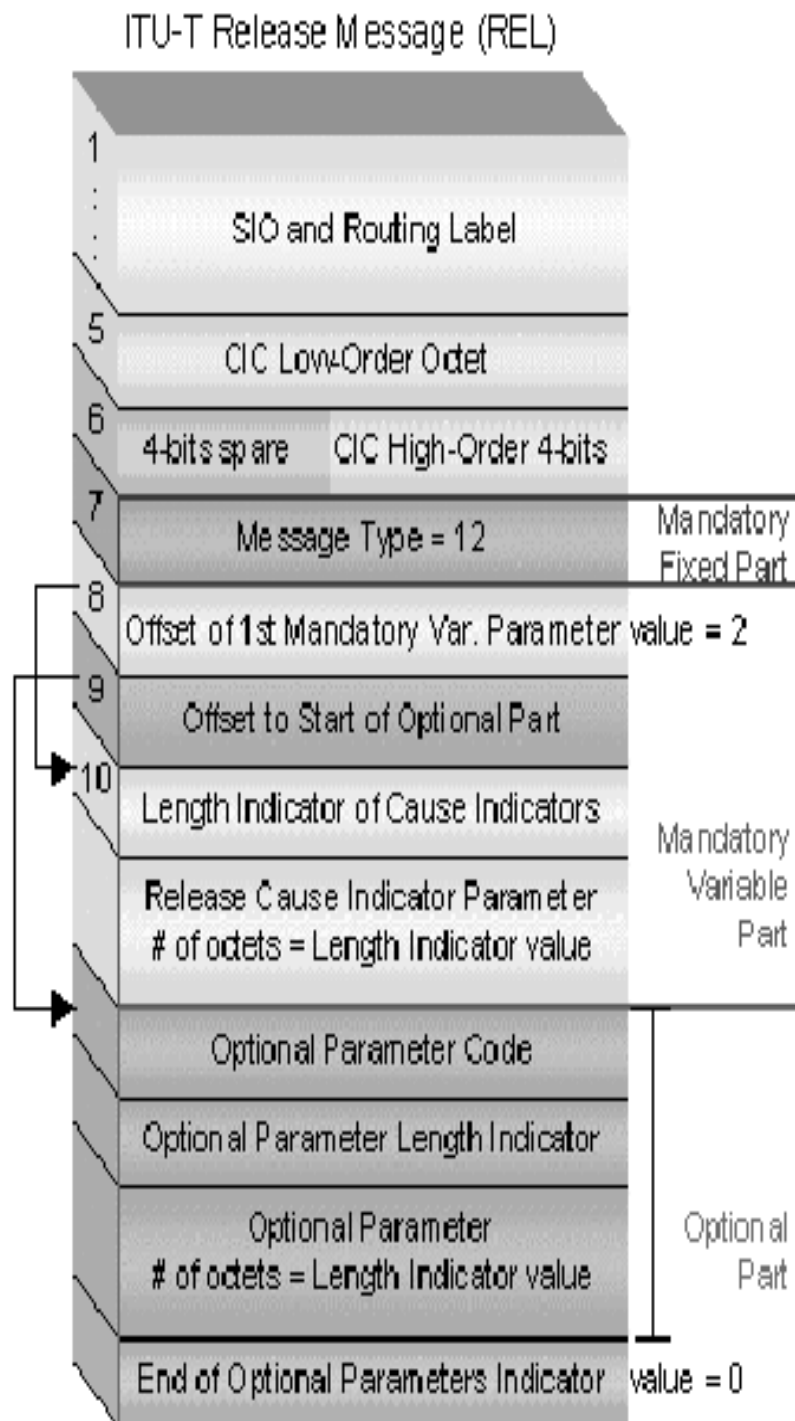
ITU-T Release Message (REL)

1
:
:
SIO and Routing Label

5
CIC Low-Order Octet

6
4-bits spare
CIC High-Order 4-bits

7
Message Type = 12
Mandatory Fixed Part

8
Offset of 1st Mandatory Var. Parameter value = 2

9
Offset to Start of Optional Part

10
Length Indicator of Cause Indicators

Release Cause Indicator Parameter
# of octets = Length Indicator value

Mandatory Variable Part

Optional Parameter Code

Optional Parameter Length Indicator

Optional Parameter
# of octets = Length Indicator value

Optional Part

End of Optional Parameters Indicator value = 0